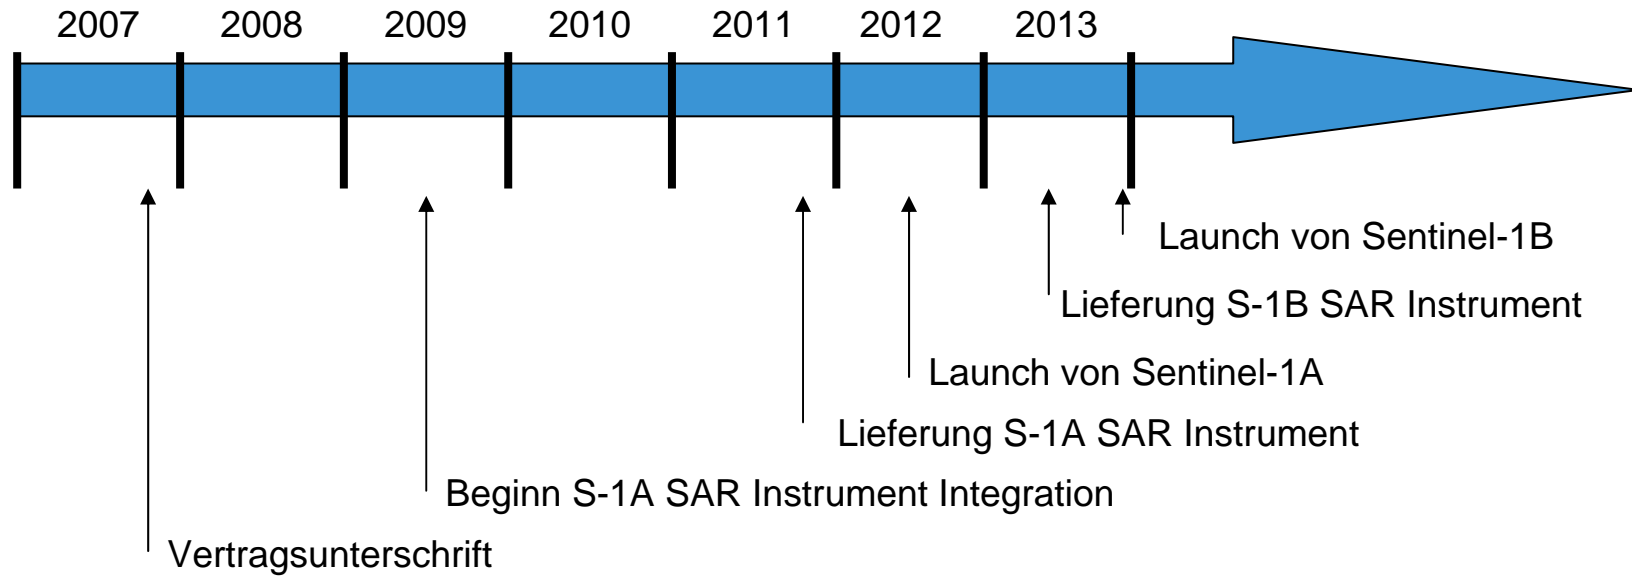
2007 2008 2009 2010 2011 2012 2013

Launch von Sentinel-1B

Lieferung S-1B SAR Instrument

Launch von Sentinel-1A

Lieferung S-1A SAR Instrument

Beginn S-1A SAR Instrument Integration

Vertragsunterschrift